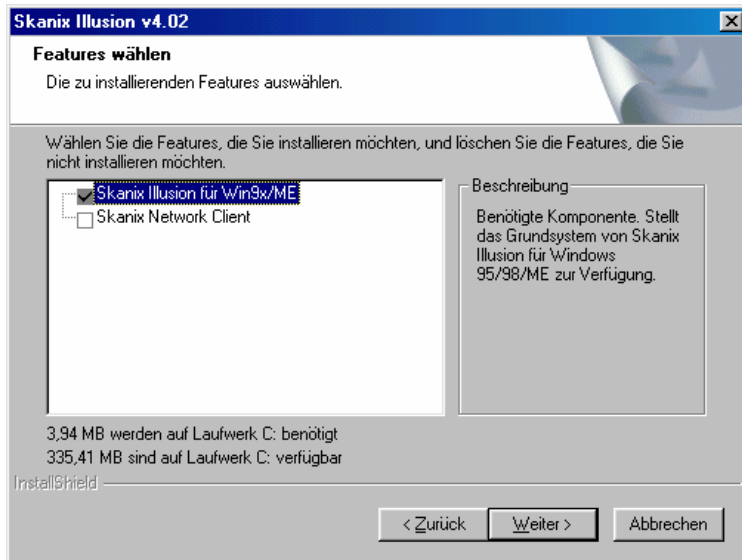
Skanix Illusion v4.02

Features wählen

Die zu installierenden Features auswählen.

Wählen Sie die Features, die Sie installieren möchten, und löschen Sie die Features, die Sie nicht installieren möchten.

Skanix Illusion für Win9x/ME
Skanix Network Client

Beschreibung

Benötigte Komponente. Stellt das Grundsystem von Skanix Illusion für Windows 95/98/ME zur Verfügung.

3,94 MB werden auf Laufwerk C: benötigt
335,41 MB sind auf Laufwerk C: verfügbar

InstallShield

< Zurück
Weiter >
Abbrechen